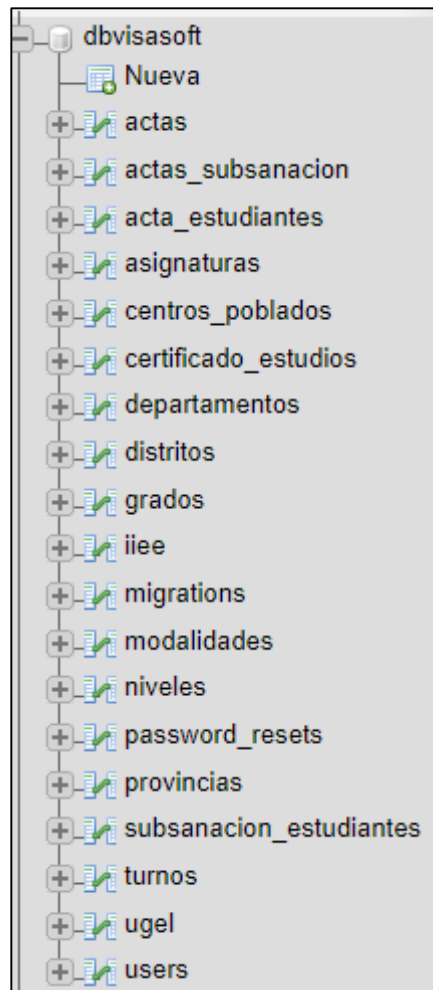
dbvisasoft
Nueva
actas
actas_subsanacion
acta_estudiantes
asignaturas
centros_poblados
certificado_estudios
departamentos
distritos
grados
iiee
migrations
modalidades
niveles
password_resets
provincias
subsanacion_estudiantes
turnos
ugel
users